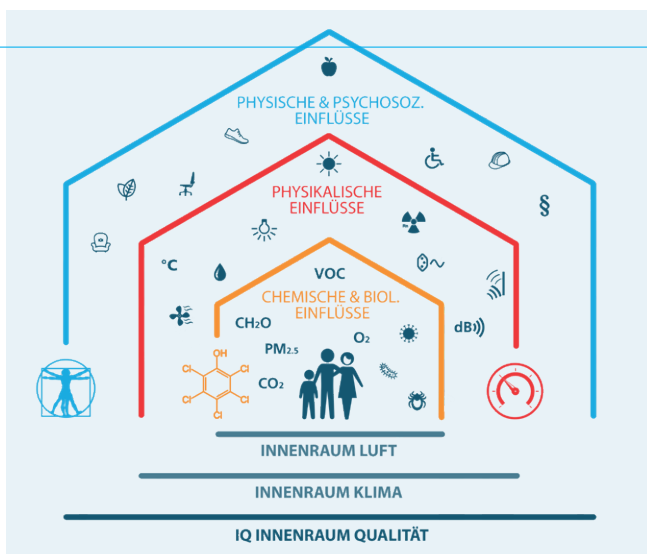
PHYSISCHE & PSYCHOSOZ. EINFLÜSSE

§

PHYSIKALISCHE EINFLÜSSE

°C

VOC

CHEMISCHE & BIOL. EINFLÜSSE

$CH_2O$

dB

$O_2$

OH

Cl Cl Cl Cl Cl

$PM_{2.5}$

$CO_2$

INNENRAUM LUFT

INNENRAUM KLIMA

IQ INNENRAUM QUALITÄT